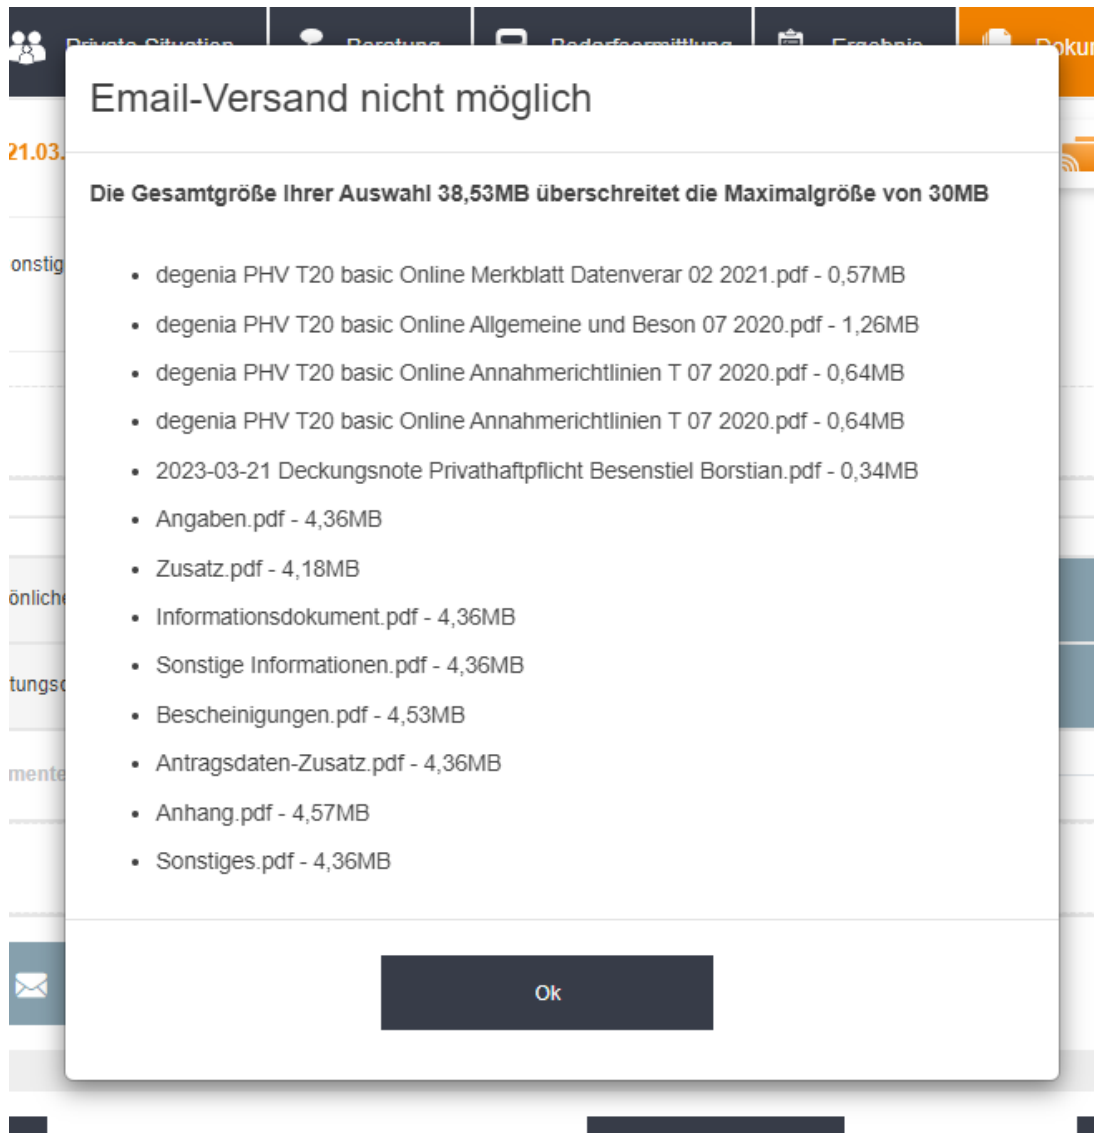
Private Situation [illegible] Beratung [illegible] Bedarfsermittlung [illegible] Ergebnis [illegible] Doku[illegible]

21.03.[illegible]

onstig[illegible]

önlich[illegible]

tungs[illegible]

mente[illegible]

Email-Versand nicht möglich

Die Gesamtgröße Ihrer Auswahl 38,53MB überschreitet die Maximalgröße von 30MB

- degenia PHV T20 basic Online Merkblatt Datenverar 02 2021.pdf - 0,57MB
- degenia PHV T20 basic Online Allgemeine und Beson 07 2020.pdf - 1,26MB
- degenia PHV T20 basic Online Annahmerichtlinien T 07 2020.pdf - 0,64MB
- degenia PHV T20 basic Online Annahmerichtlinien T 07 2020.pdf - 0,64MB
- 2023-03-21 Deckungsnote Privathaftpflicht Besenstiel Borstian.pdf - 0,34MB
- Angaben.pdf - 4,36MB
- Zusatz.pdf - 4,18MB
- Informationsdokument.pdf - 4,36MB
- Sonstige Informationen.pdf - 4,36MB
- Bescheinigungen.pdf - 4,53MB
- Antragsdaten-Zusatz.pdf - 4,36MB
- Anhang.pdf - 4,57MB
- Sonstiges.pdf - 4,36MB

Ok